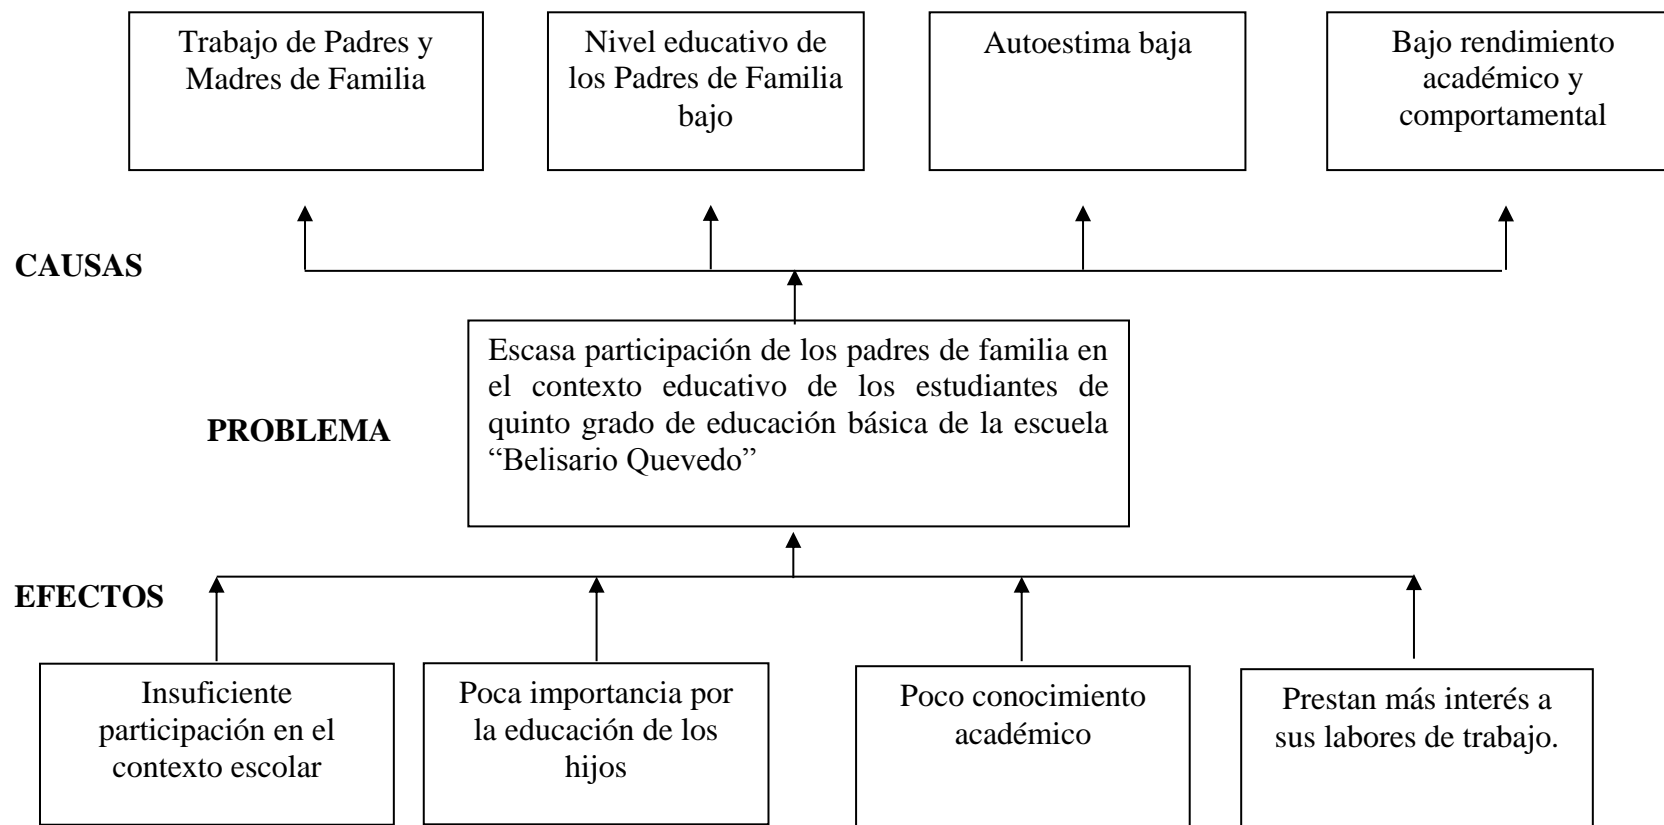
Trabajo de Padres y Madres de Familia

Nivel educativo de los Padres de Familia bajo

Autoestima baja

Bajo rendimiento académico y comportamental

CAUSAS

PROBLEMA

Escasa participación de los padres de familia en el contexto educativo de los estudiantes de quinto grado de educación básica de la escuela "Belisario Quevedo"

EFECTOS

Insuficiente participación en el contexto escolar

Poca importancia por la educación de los hijos

Poco conocimiento académico

Prestan más interés a sus labores de trabajo.